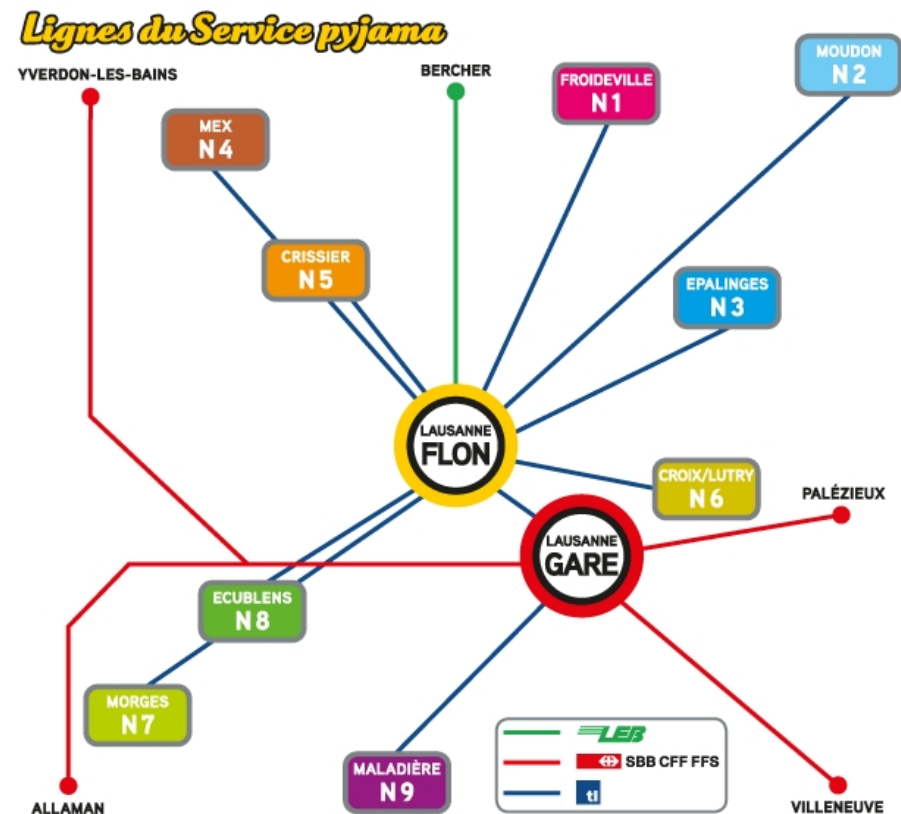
Lignes du Service pyjama

YVERDON-LES-BAINS

BERCHER

FROIDEVILLE
N1

MOUDON
N2

MEX
N4

CRISSIER
N5

EPALINGES
N3

LAUSANNE
FLON

CROIX/LUTRY
N6

PALÉZIEUX

LAUSANNE
GARE

ECUBLENS
N8

MORGES
N7

MALADIÈRE
N9

LEB

SBB CFF FFS

tl

ALLAMAN

VILLENEUVE